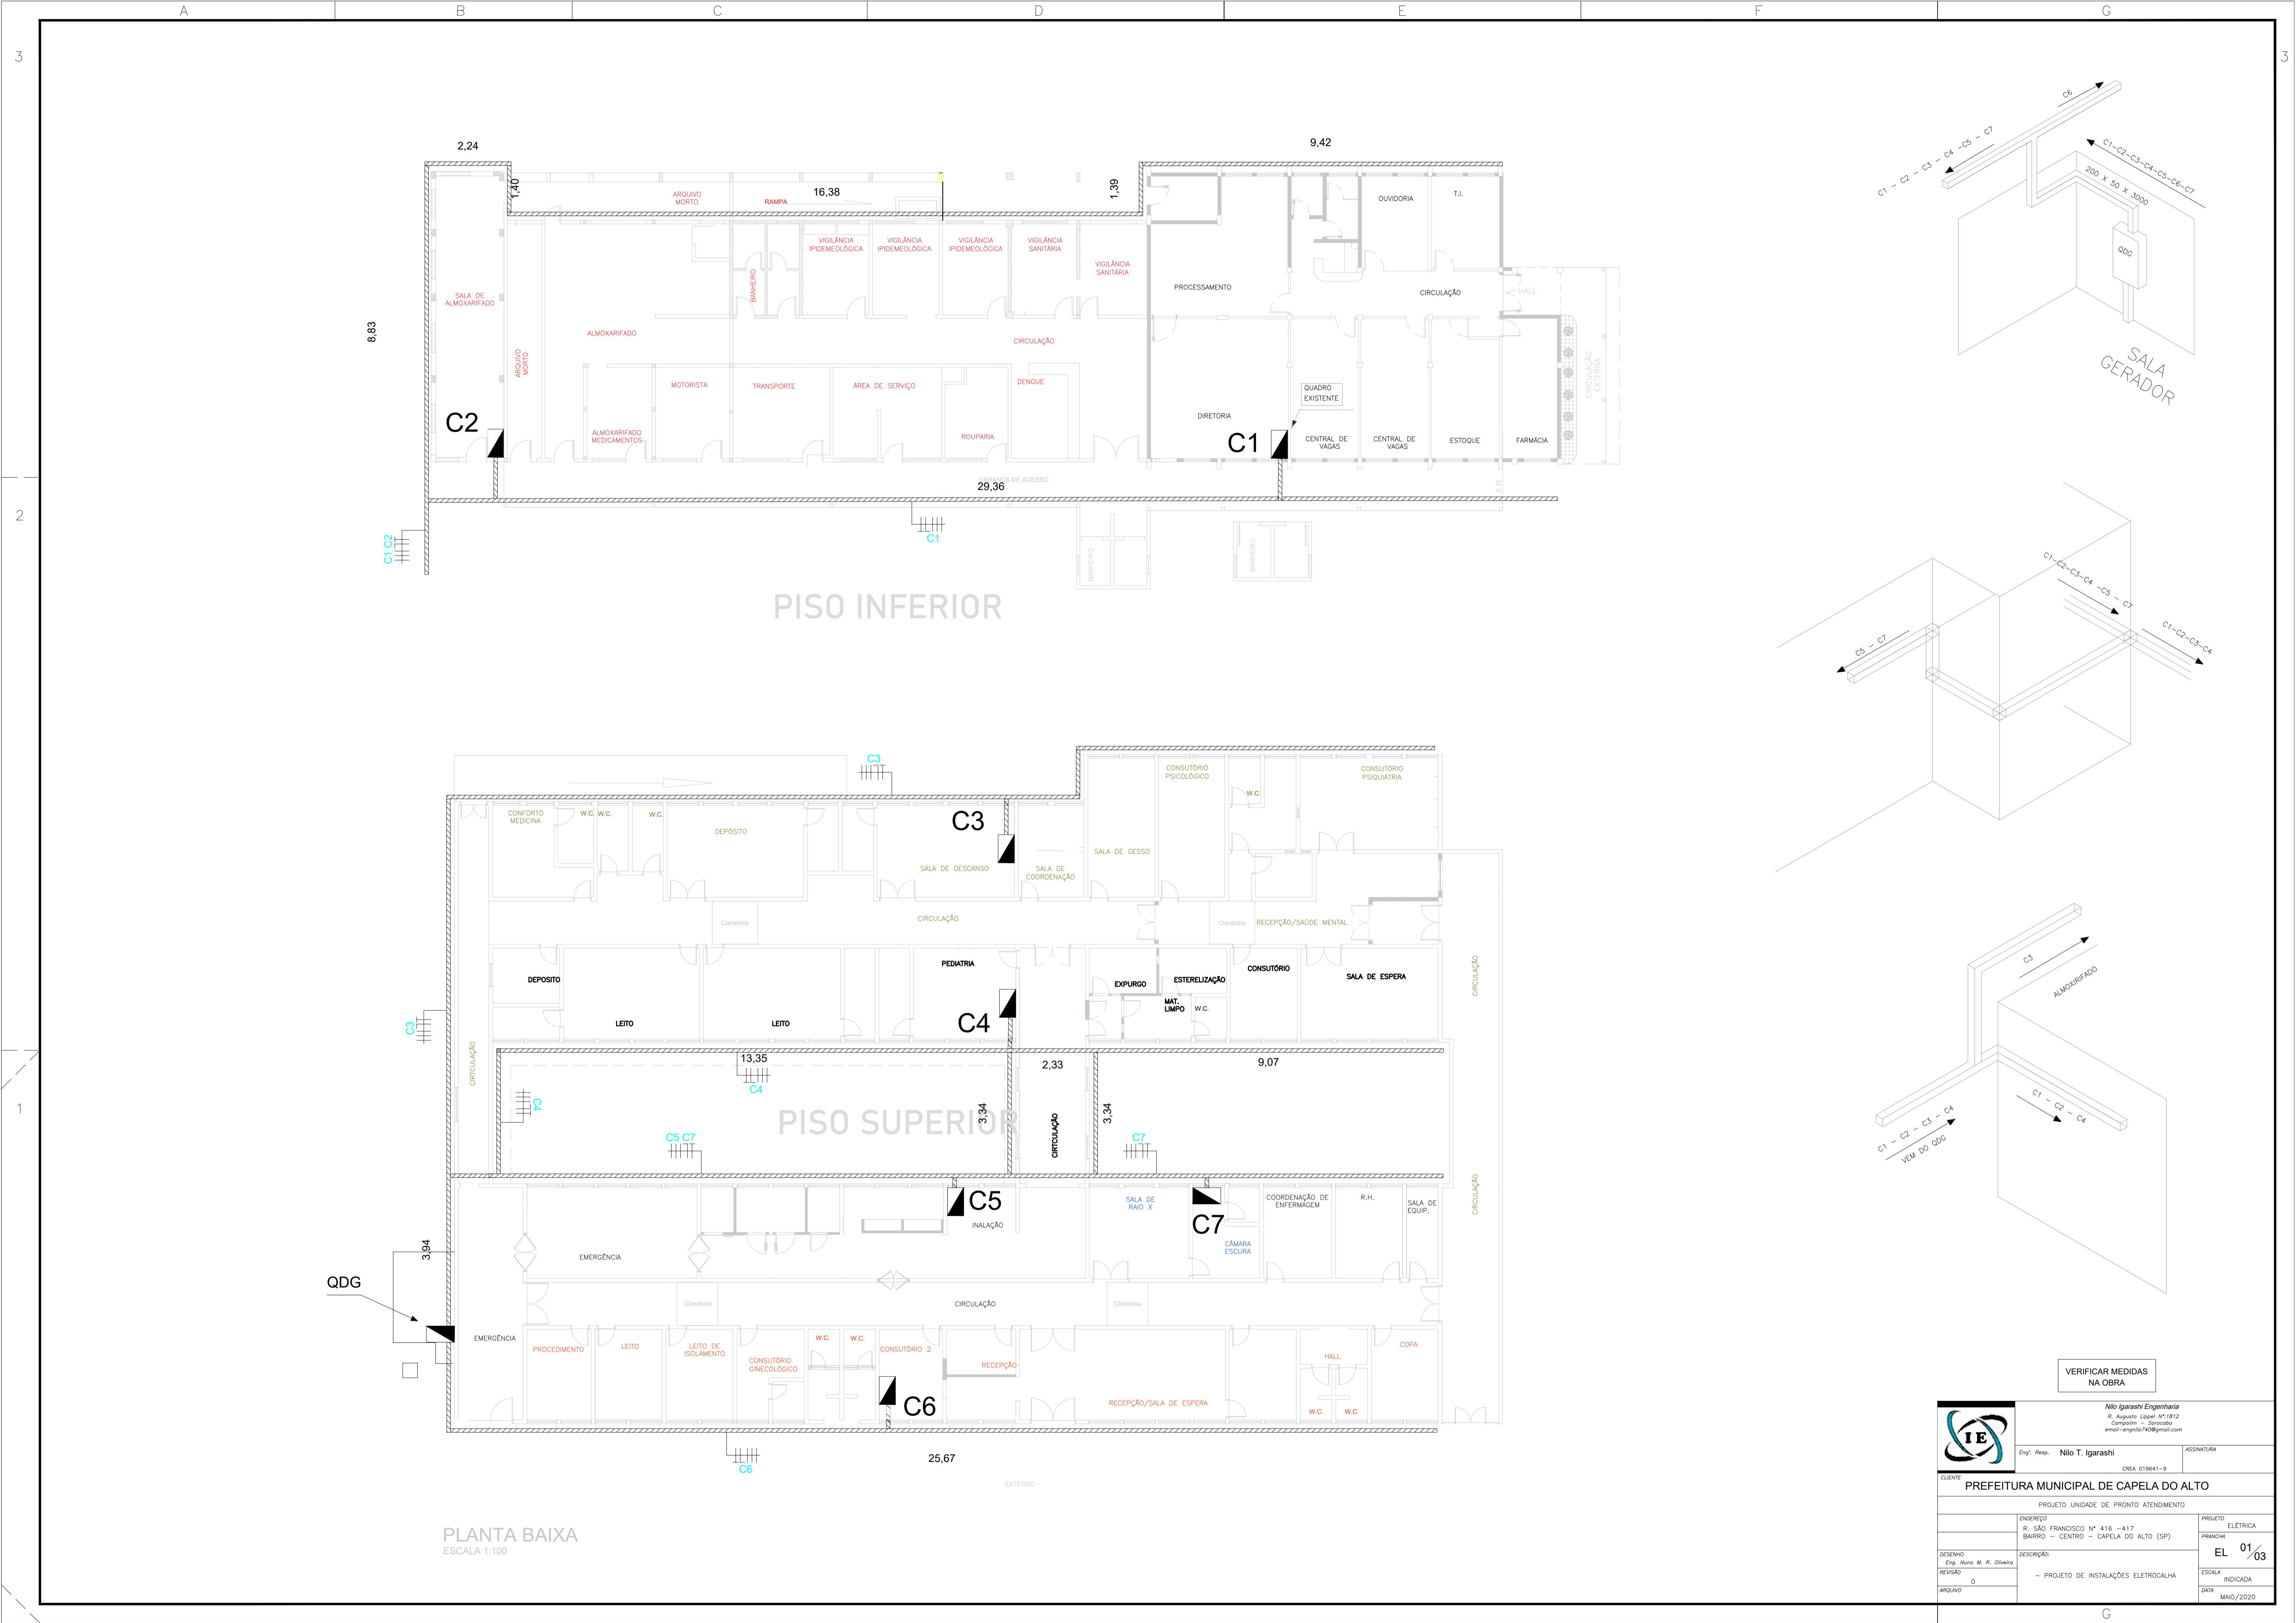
A B C D E F G

3 2 1

2,24
9,42
1,40
16,38
1,39
ARQUIVO MORTO
RAMPA
OUVIDORIA
T.I.
VIGILÂNCIA IPIDEMEOLÓGICA
VIGILÂNCIA IPIDEMEOLÓGICA
VIGILÂNCIA IPIDEMEOLÓGICA
VIGILÂNCIA SANITÁRIA
VIGILÂNCIA SANITÁRIA
BANHEIRO
PROCESSAMENTO
CIRCULAÇÃO
HALL
8,83
SALA DE ALMOXARIFADO
ALMOXARIFADO
ARQUIVO MORTO
CIRCULAÇÃO
MOTORISTA
TRANSPORTE
ÁREA DE SERVIÇO
DENGUE
CIRCULAÇÃO EXTERNA
QUADRO EXISTENTE
DIRETORIA
C2
ALMOXARIFADO MEDICAMENTOS
ROUPARIA
C1
CENTRAL DE VAGAS
CENTRAL DE VAGAS
ESTOQUE
FARMÁCIA
29,36
C1
C1 C2
BANHEIRO
BANHEIRO
PISO INFERIOR

C6
C1 - C2 - C3 - C4 - C5 - C7
C1-C2-C3-C4-C5-C6-C7
200 X 50 X 3000
QDG
SALA GERADOR

C1-C2-C3-C4 -C5 - C7
C5 - C7
C1-C2-C3-C4

C3
ALMOXARIFADO
C1 - C2 - C3 - C4
VEM DO QDG
C1 - C2 - C4

C3
CONSULTÓRIO PSICOLÓGICO
CONSULTÓRIO PSIQUIATRIA
CONFORTO MEDICINA
W.C. W.C.
W.C.
DEPÓSITO
W.C.
C3
SALA DE DESCANSO
SALA DE COORDENAÇÃO
SALA DE GESSO
Claraboia
CIRCULAÇÃO
Claraboia
RECEPÇÃO/SAÚDE MENTAL
PEDIATRIA
DEPOSITO
EXPURGO
ESTERELIZAÇÃO
CONSUTÓRIO
SALA DE ESPERA
CIRCULAÇÃO
MAT. LIMPO
W.C.
LEITO
LEITO
C4
C3
13,35
2,33
9,07
C4
CIRCULAÇÃO
C4
PISO SUPERIOR
3,34
CIRCULAÇÃO
3,34
C5 C7
C7
CIRCULAÇÃO
C5
SALA DE RAIO X
C7
COORDENAÇÃO DE ENFERMAGEM
R.H.
SALA DE EQUIP.
INALAÇÃO
CÂMARA ESCURA
3,94
EMERGÊNCIA
QDG
Claraboia
CIRCULAÇÃO
Claraboia
EMERGÊNCIA
PROCEDIMENTO
LEITO
LEITO DE ISOLAMENTO
W.C.
W.C.
CONSULTÓRIO 2
CONSULTÓRIO GINECOLÓGICO
RECEPÇÃO
HALL
COPA
C6
RECEPÇÃO/SALA DE ESPERA
W.C.
W.C.
C6
25,67
EXTERNO

PLANTA BAIXA
ESCALA 1:100

VERIFICAR MEDIDAS NA OBRA

Nilo Igarashi Engenharia
R. Augusto Lippel Nº1812
Campolim - Sorocaba
email-engnilo740@gmail.com
Engº. Resp. Nilo T. Igarashi
ASSINATURA
CREA 019641-9
CLIENTE
PREFEITURA MUNICIPAL DE CAPELA DO ALTO
PROJETO UNIDADE DE PRONTO ATENDIMENTO
ENDEREÇO
R. SÃO FRANCISCO Nº 416 -417
BAIRRO - CENTRO - CAPELA DO ALTO (SP)
PROJETO
ELÉTRICA
PRANCHA
EL $01/03$
DESENHO
Eng. Nuno M. R. Oliveira
DESCRIÇÃO:
REVISÃO
0
- PROJETO DE INSTALAÇÕES ELETROCALHA
ESCALA
INDICADA
ARQUIVO
DATA
MAIO/2020